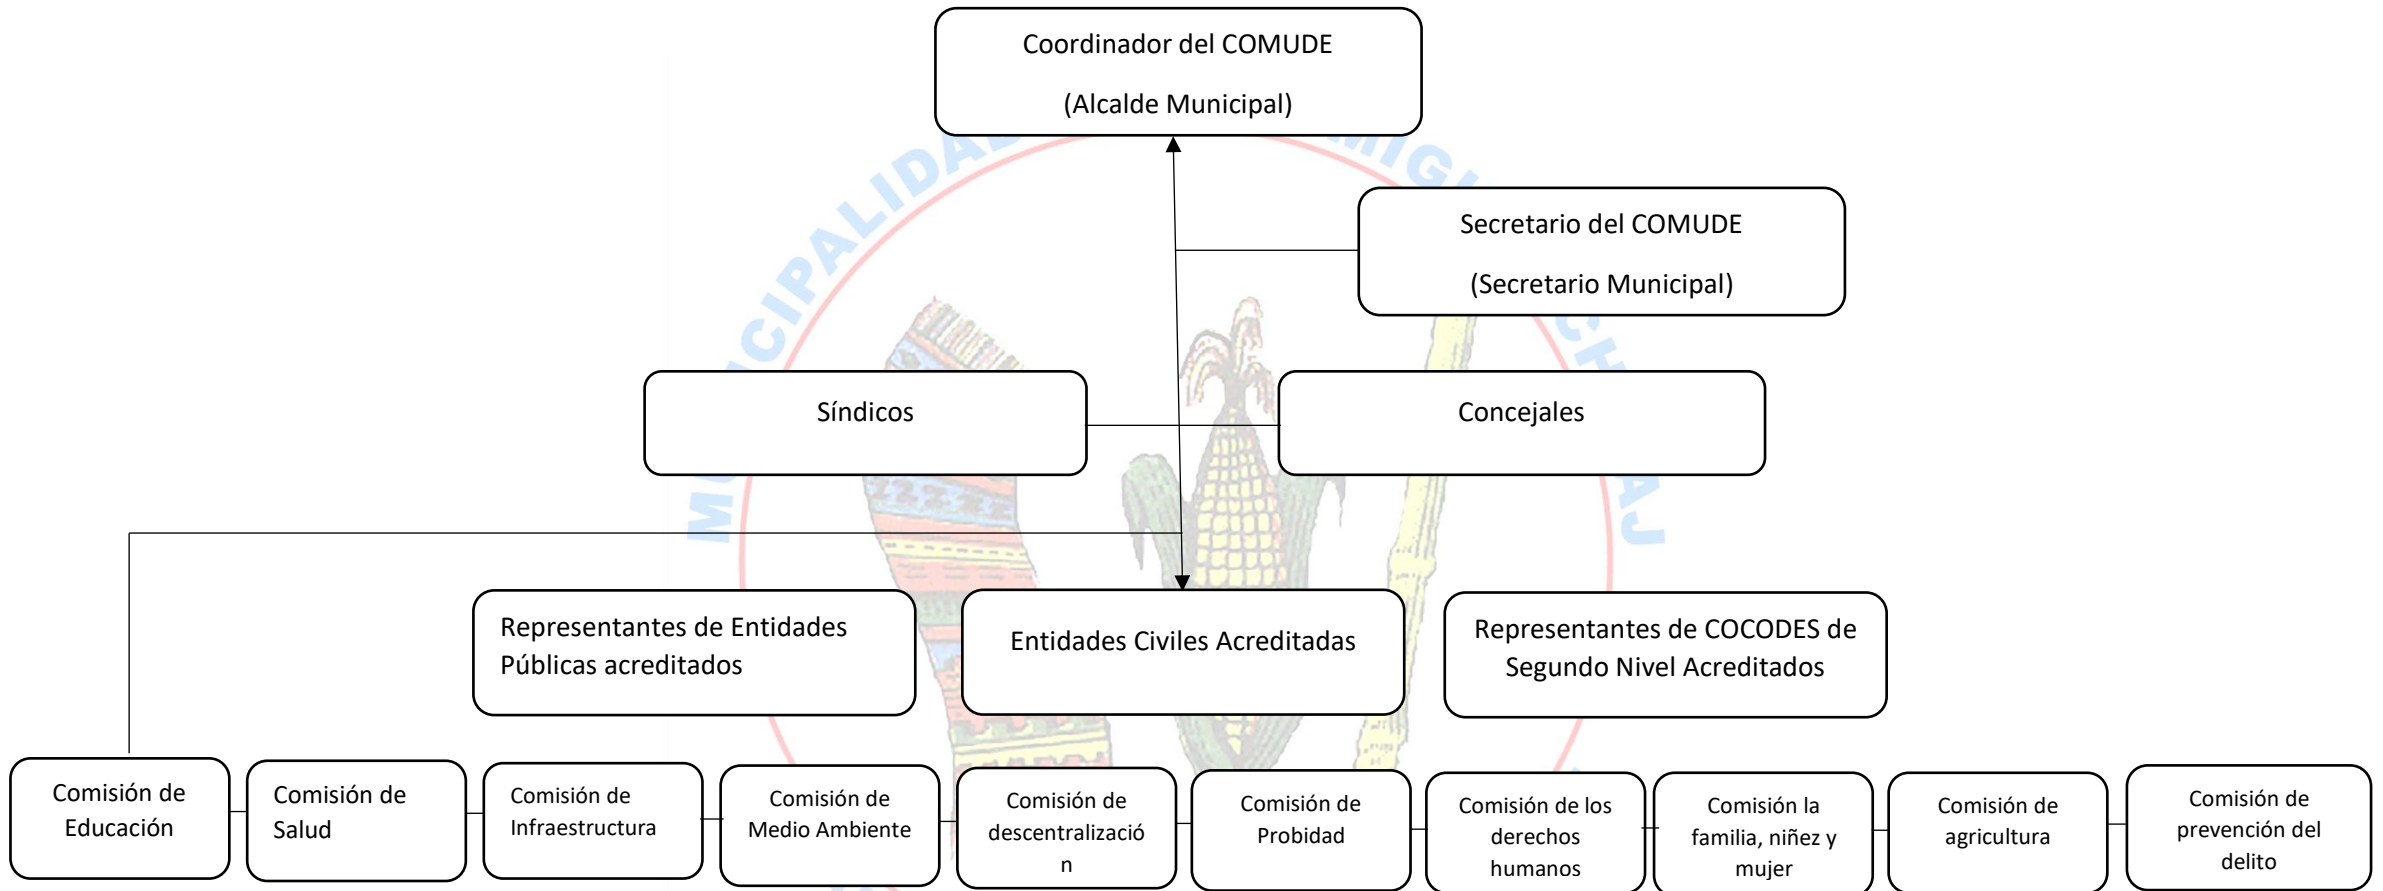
Coordinador del COMUDE

(Alcalde Municipal)

Secretario del COMUDE

(Secretario Municipal)

Síndicos

Concejales

Representantes de Entidades Públicas acreditados

Entidades Civiles Acreditadas

Representantes de COCODES de Segundo Nivel Acreditados

Comisión de Educación

Comisión de Salud

Comisión de Infraestructura

Comisión de Medio Ambiente

Comisión de descentralización

Comisión de Probidad

Comisión de los derechos humanos

Comisión la familia, niñez y mujer

Comisión de agricultura

Comisión de prevención del delito